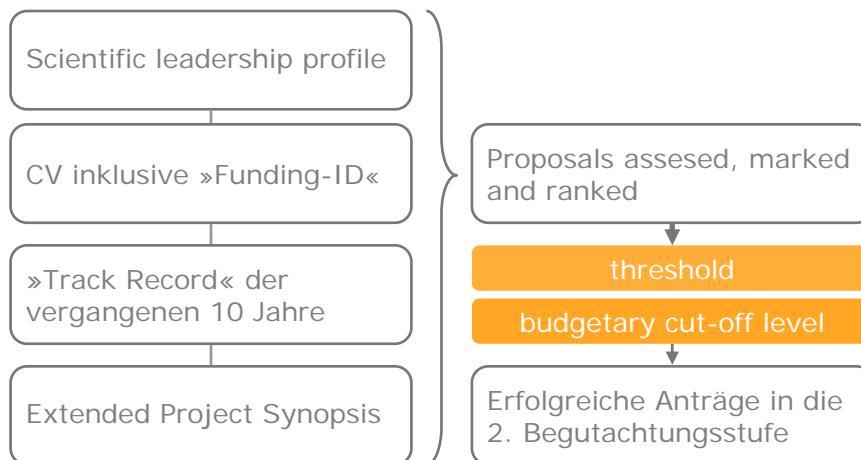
Scientific leadership profile

CV inklusive »Funding-ID«

»Track Record« der vergangenen 10 Jahre

Extended Project Synopsis

Proposals assesed, marked and ranked

threshold

budgetary cut-off level

Erfolgreiche Anträge in die 2. Begutachtungsstufe